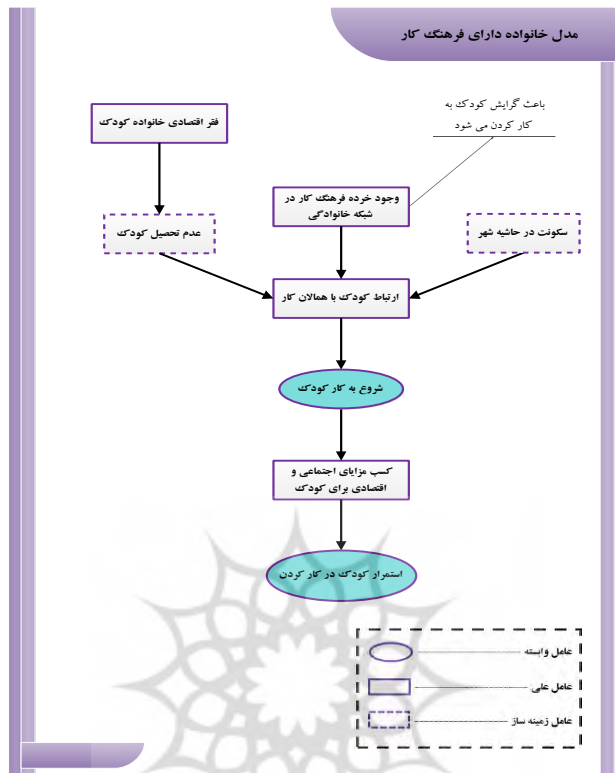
مدل خانواده دارای فرهنگ کار

باعث گرایش کودک به کار کردن می شود

فقر اقتصادی خانواده کودک

وجود خرده فرهنگ کار در شبکه خانوادگی

عدم تحصیل کودک

سکونت در حاشیه شهر

ارتباط کودک با همالان کار

شروع به کار کودک

کسب مزایای اجتماعی و اقتصادی برای کودک

استمرار کودک در کار کردن

عامل وابسته

عامل علی

عامل زمینه ساز